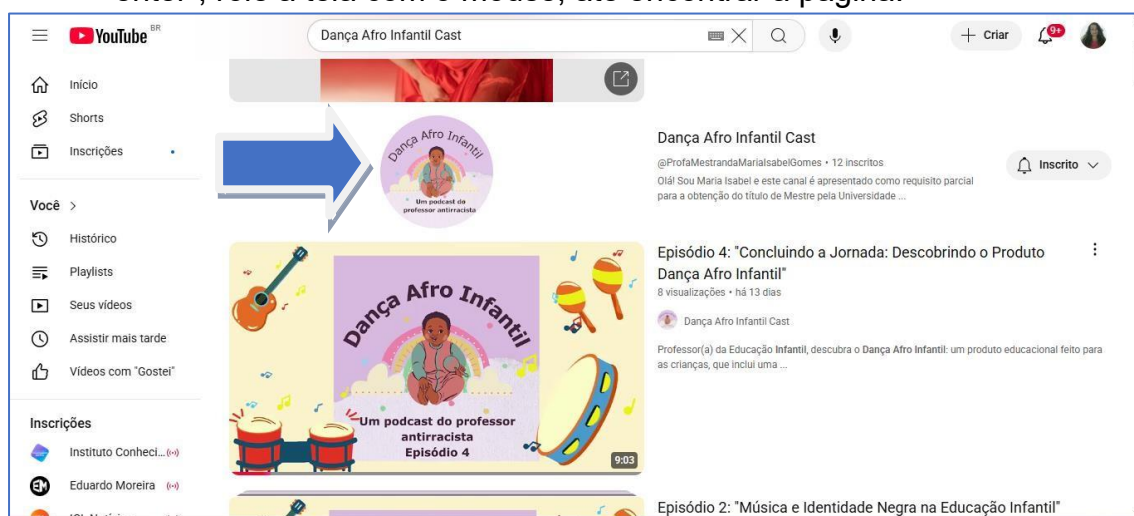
YouTube BR

Dança Afro Infantil Cast

+ Criar 9+

Início

Shorts

Inscrições

Você >

Histórico

Playlists

Seus vídeos

Assistir mais tarde

Vídeos com "Gostei"

Inscrições

Instituto Conheci...

Eduardo Moreira

Dança Afro Infantil

Um podcast do professor antirracista

Dança Afro Infantil Cast

@ProfaMestrandaMariaIsabelGomes • 12 inscritos

Olá! Sou Maria Isabel e este canal é apresentado como requisito parcial para a obtenção do título de Mestre pela Universidade ...

Inscrito

Dança Afro Infantil

Um podcast do professor antirracista

Episódio 4

9:03

Episódio 4: "Concluindo a Jornada: Descobrindo o Produto Dança Afro Infantil"

8 visualizações • há 13 dias

Dança Afro Infantil Cast

Professor(a) da Educação Infantil, descubra o Dança Afro Infantil: um produto educacional feito para as crianças, que inclui uma ...

Episódio 2: "Música e Identidade Negra na Educação Infantil"